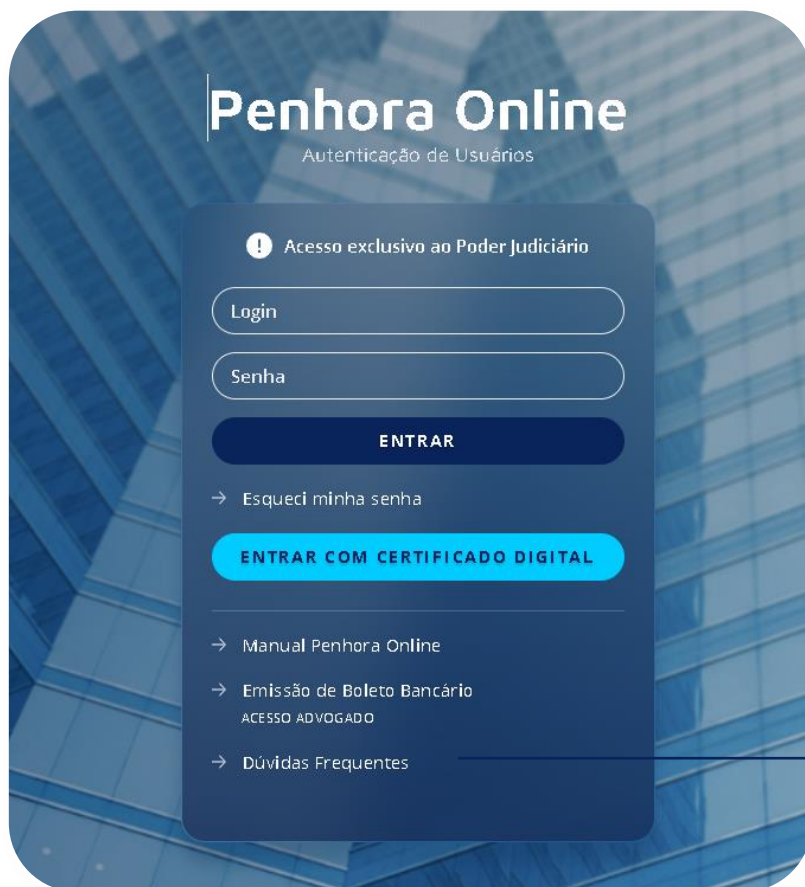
Penhora Online
Autenticação de Usuários

Acesso exclusivo ao Poder Judiciário

Login

Senha

ENTRAR

→ Esqueci minha senha

ENTRAR COM CERTIFICADO DIGITAL

→ Manual Penhora Online

→ Emissão de Boleto Bancário
ACESSO ADVOGADO

→ Dúvidas Frequentes